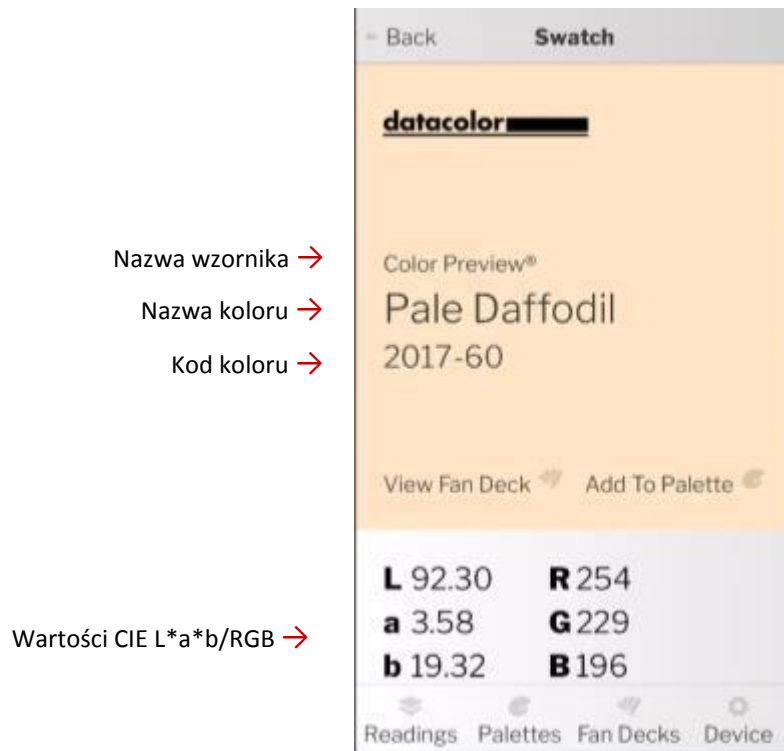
Back Swatch

datacolor

Nazwa wzornika → Color Preview®

Nazwa koloru → Pale Daffodil

Kod koloru → 2017-60

View Fan Deck Add To Palette

| | |
|---|---|
| L 92.30 | R 254 |
| a 3.58 | G 229 |
| b 19.32 | B 196 |

Wartości CIE L*a*b/RGB →

Readings Palettes Fan Decks Device